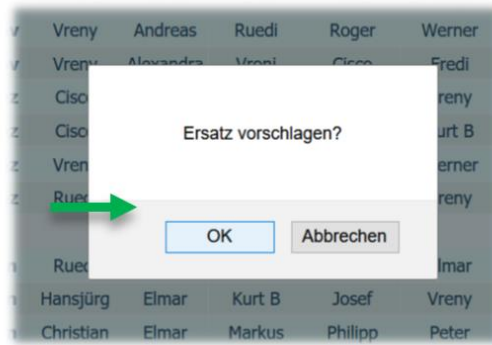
| Vreny | Andreas | Ruedi | Roger | Werner |
|---|---|---|---|---|
| Vreny | Alexandra | Vreni | Cisco | Fredi |
| Cisc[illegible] | | | | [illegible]reny |
| Cisc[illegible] | | | | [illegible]urt B |
| Vren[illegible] | | | | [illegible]erner |
| Rue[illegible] | | | | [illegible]reny |
| Rue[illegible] | | | | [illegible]lmar |
| Hansjürg | Elmar | Kurt B | Josef | Vreny |
| Christian | Elmar | Markus | Philipp | Peter |

Ersatz vorschlagen?

OK

Abbrechen